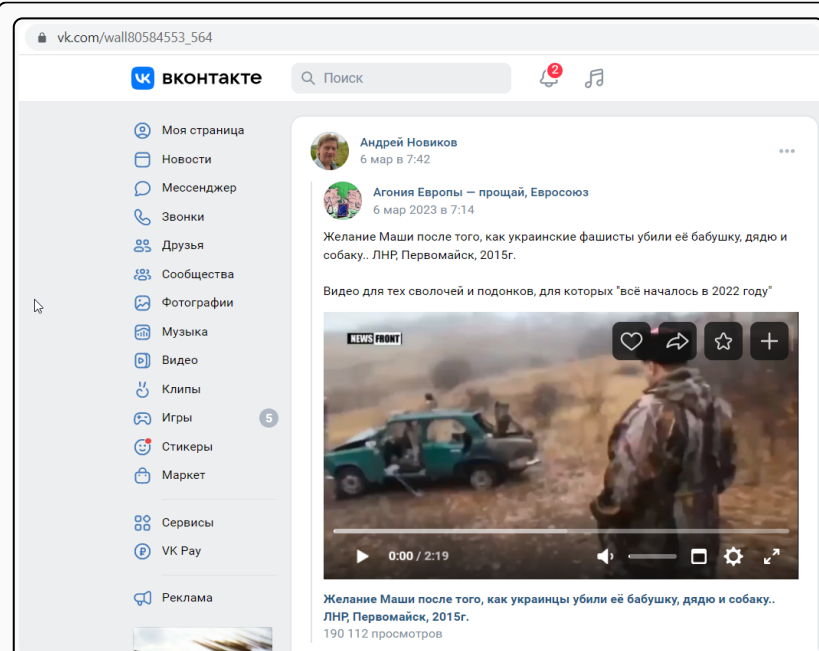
vk.com/wall80584553_564

вконтакте

Поиск

2

Моя страница
Новости
Мессенджер
Звонки
Друзья
Сообщества
Фотографии
Музыка
Видео
Клипы
Игры 5
Стикеры
Маркет

Сервисы
VK Pay

Реклама

Андрей Новиков
6 мар в 7:42

Агония Европы — прощай, Евросоюз
6 мар 2023 в 7:14

Желание Маши после того, как украинские фашисты убили её бабушку, дядю и собаку.. ЛНР, Первомайск, 2015г.

Видео для тех сволочей и подонков, для которых "всё началось в 2022 году"

NEWS FRONT

0:00 / 2:19

Желание Маши после того, как украинцы убили её бабушку, дядю и собаку.. ЛНР, Первомайск, 2015г.
190 112 просмотров